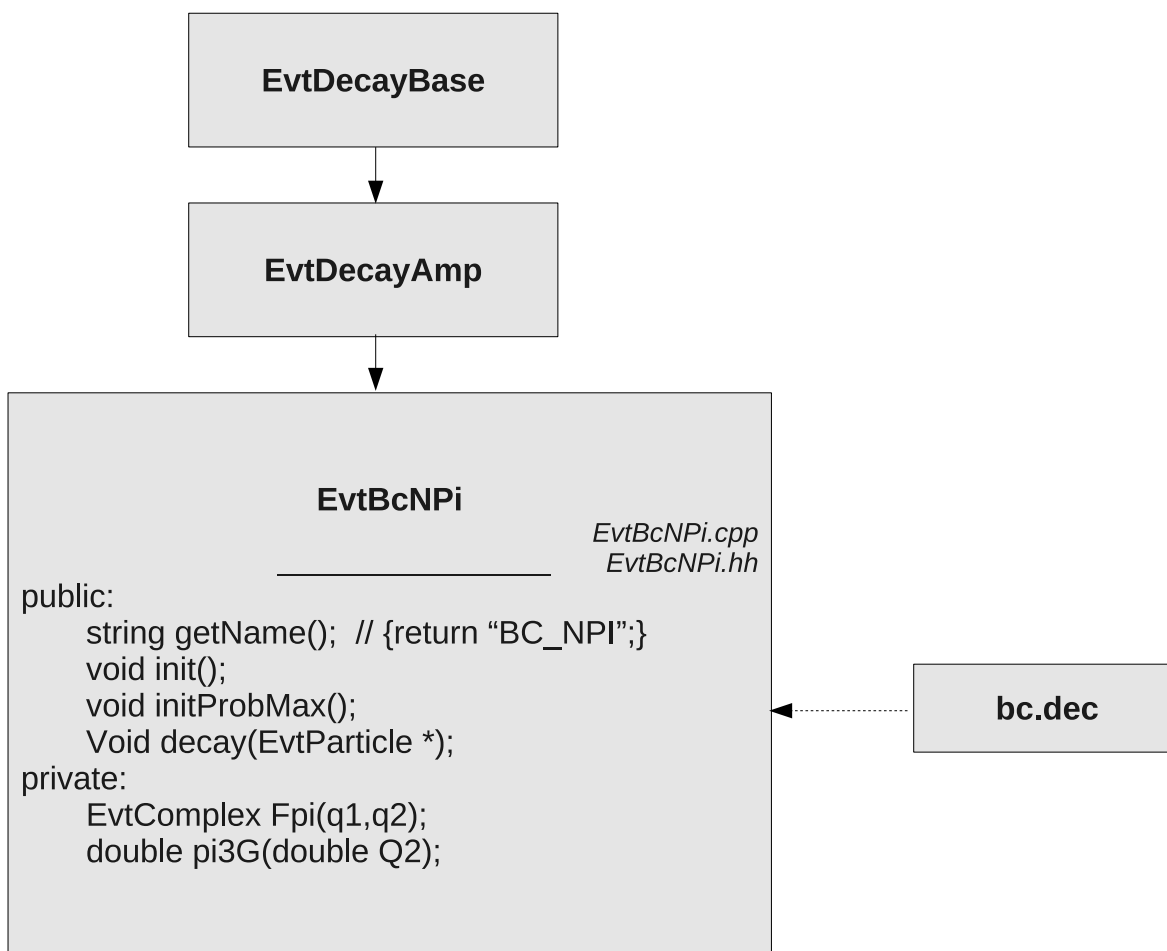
EvtDecayBase

EvtDecayAmp

EvtBcNPi

EvtBcNPi.cpp
EvtBcNPi.hh

public:
string getName(); // {return "BC_NPI";}
void init();
void initProbMax();
Void decay(EvtParticle *);
private:
EvtComplex Fpi(q1,q2);
double pi3G(double Q2);

bc.dec